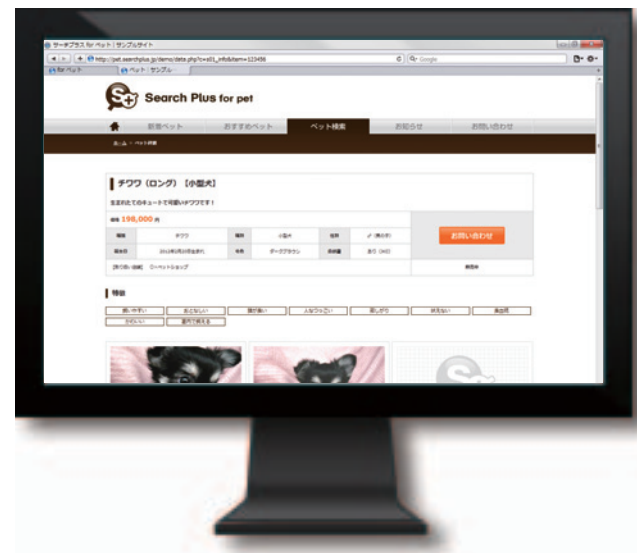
サーチプラス for ペット｜サンプルサイト

http://pet.searchplus.jp/demo/data.php?c=a01_info&item=123456

Google

for ペット

ペット｜サンプル

Search Plus for pet

新着ペット

おすすめペット

ペット検索

お知らせ

お問い合わせ

チワワ（ロング）［小型犬］

生まれたてのキュートで可愛いチワワです！

198,000

チワワ

小型犬

ダークブラウン

お問い合わせ

特徴

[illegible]